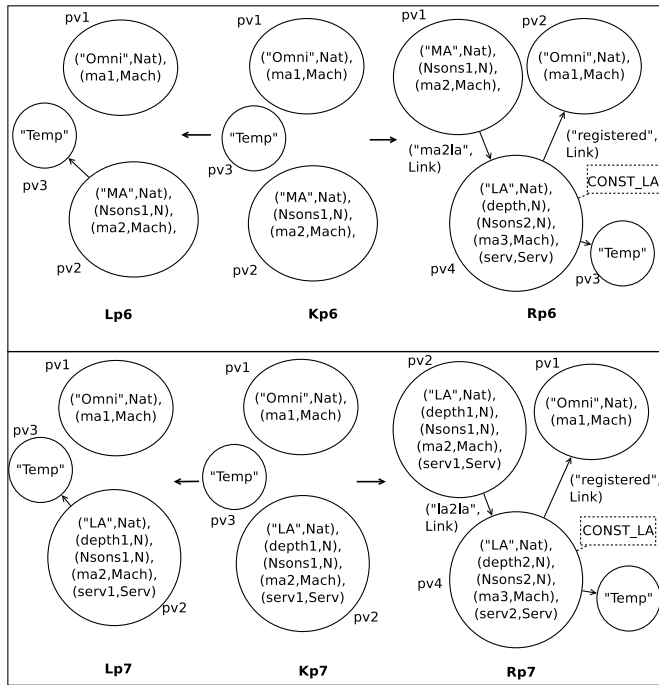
pv1
("Omni",Nat),
(ma1,Mach)

"Temp"

pv3

("MA",Nat),
(Nsons1,N),
(ma2,Mach),

pv2

Lp6

pv1
("Omni",Nat),
(ma1,Mach)

"Temp"

pv3

("MA",Nat),
(Nsons1,N),
(ma2,Mach),

pv2

Kp6

pv1
("MA",Nat),
(Nsons1,N),
(ma2,Mach),

pv2
("Omni",Nat),
(ma1,Mach)

("ma2la",
Link)

("registered",
Link)

CONST_LA

("LA",Nat),
(depth,N),
(Nsons2,N),
(ma3,Mach),
(serv,Serv)

pv4

"Temp"

pv3

Rp6

pv1
("Omni",Nat),
(ma1,Mach)

pv3
"Temp"

("LA",Nat),
(depth1,N),
(Nsons1,N),
(ma2,Mach),
(serv1,Serv)

pv2

Lp7

pv1
("Omni",Nat),
(ma1,Mach)

"Temp"

pv3

("LA",Nat),
(depth1,N),
(Nsons1,N),
(ma2,Mach),
(serv1,Serv)

pv2

Kp7

pv2
("LA",Nat),
(depth1,N),
(Nsons1,N),
(ma2,Mach),
(serv1,Serv)

pv1
("Omni",Nat),
(ma1,Mach)

("registered",
Link)

("la2la",
Link)

CONST_LA

pv4
("LA",Nat),
(depth2,N),
(Nsons2,N),
(ma3,Mach),
(serv2,Serv)

"Temp"

Rp7